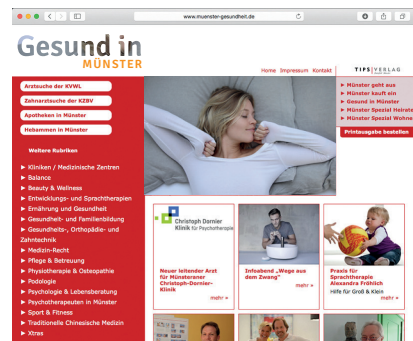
www.muenster-gesundheit.de

Gesund in
MÜNSTER

Home Impressum Kontakt

TIPS VERLAG

Arztsuche der KVWL
Zahnarztsuche der KZBV
Apotheken in Münster
Hebammen in Münster

Weitere Rubriken

▸ Kliniken / Medizinische Zentren
▸ Balance
▸ Beauty & Wellness
▸ Entwicklungs- und Sprachtherapien
▸ Ernährung und Gesundheit
▸ Gesundheit- und Familienbildung
▸ Gesundheits-, Orthopädie- und Zahntechnik
▸ Medizin-Recht
▸ Pflege & Betreuung
▸ Physiotherapie & Osteopathie
▸ Podologie
▸ Psychologie & Lebensberatung
▸ Psychotherapeuten in Münster
▸ Sport & Fitness
▸ Traditionelle Chinesische Medizin
▸ Xtras

▸ Münster geht aus
▸ Münster kauft ein
▸ Gesund in Münster
▸ Münster Spezial Heirate
▸ Münster Spezial Wohne

Printausgabe bestellen

Christoph Dornier Klinik für Psychotherapie

Neuer leitender Arzt für Münsteraner Christoph-Dornier-Klinik
mehr »

Infoabend „Wege aus dem Zwang"
mehr »

Praxis für Sprachtherapie Alexandra Fröhlich
Hilfe für Groß & Klein
mehr »